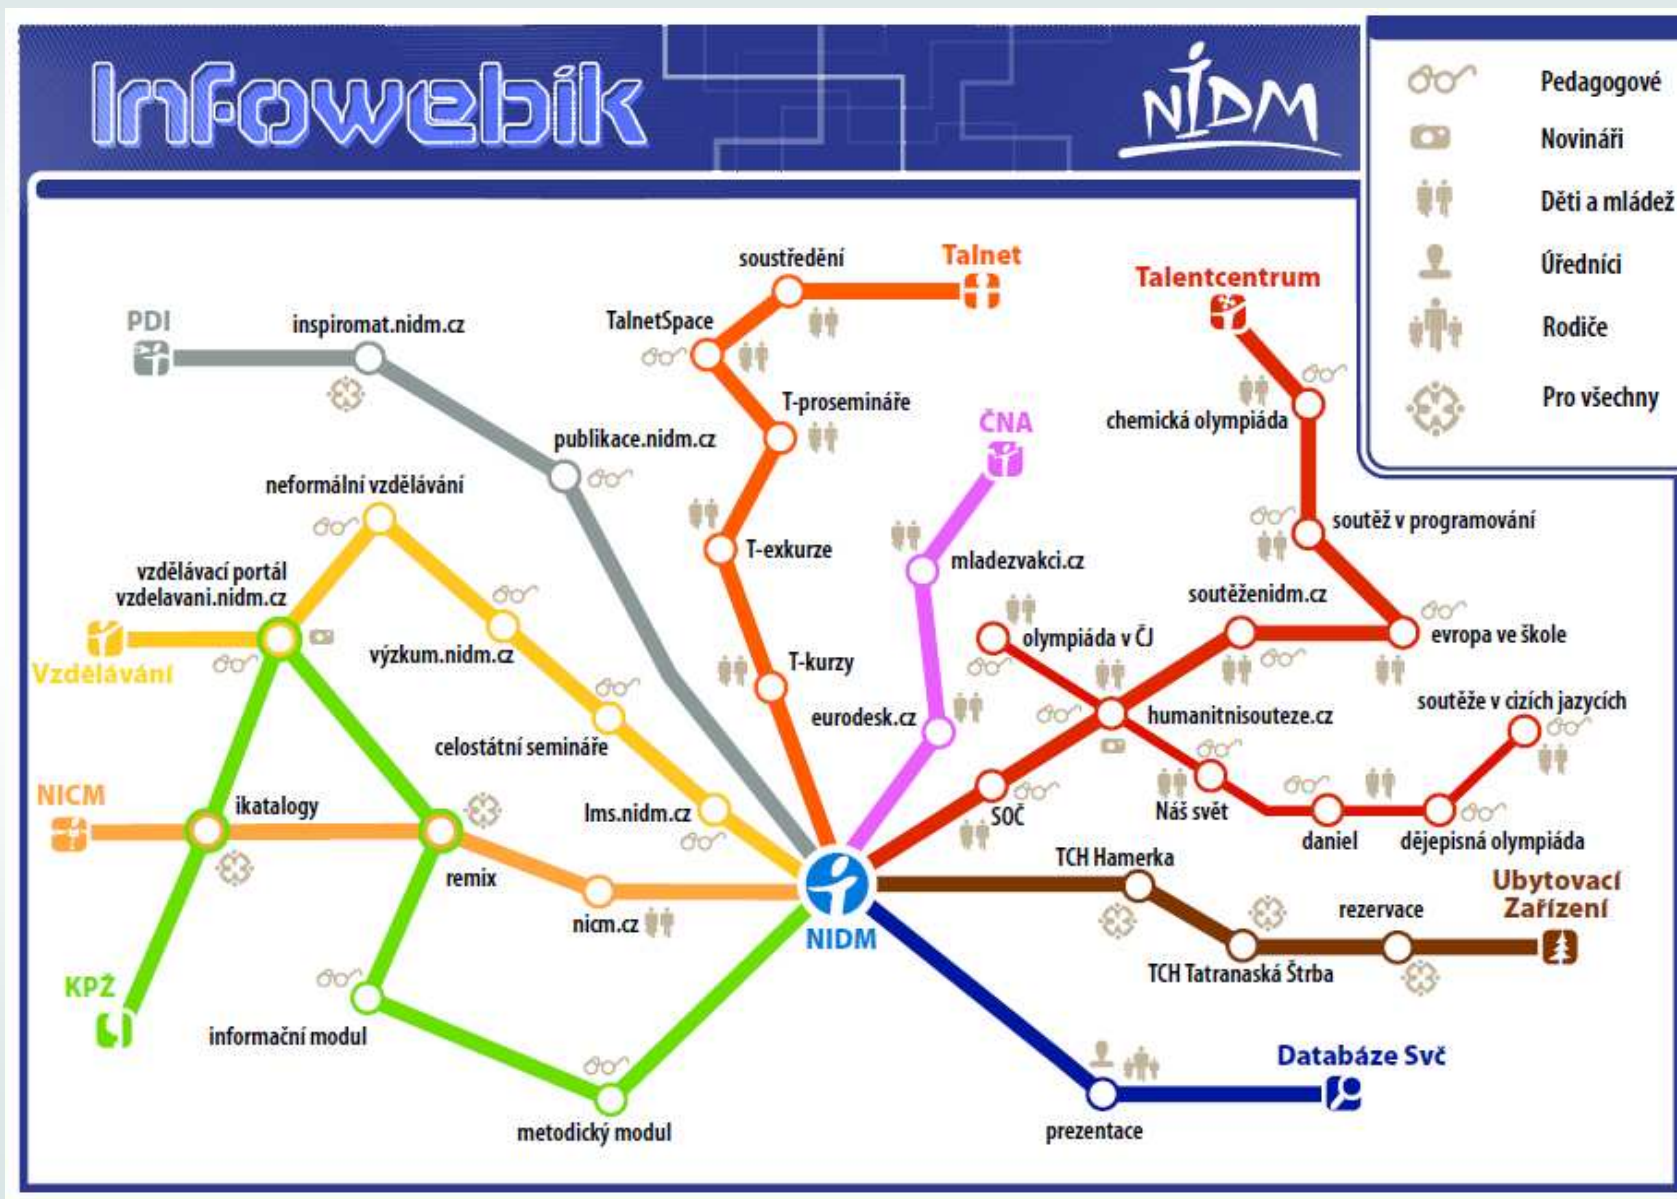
Infowebík

NÍDM

Pedagogové
Novináři
Děti a mládež
Úředníci
Rodiče
Pro všechny

soustředění
Talnet
TalnetSpace
T-prosemináře
T-exkurze
T-kurzy

PDI
inspiromat.nidm.cz
publikace.nidm.cz

neformální vzdělávání
vzdělávací portál vzdelavani.nidm.cz
Vzdělávání
výzkum.nidm.cz
celostátní semináře
lms.nidm.cz

NICM
ikatalogy
remix
nicm.cz

KPŽ
informační modul
metodický modul

ČNA
mladezvakci.cz
eurodesk.cz

Talentcentrum
chemická olympiáda
soutěž v programování
soutěženidm.cz
evropa ve škole
olympiáda v ČJ
humanitnisouteze.cz
soutěže v cizích jazycích
SOČ
Náš svět
daniel
dějepisná olympiáda

NIDM

TCH Hamerka
rezervace
TCH Tatranaská Štrba
Ubytovací Zařízení

Databáze Svč
prezentace